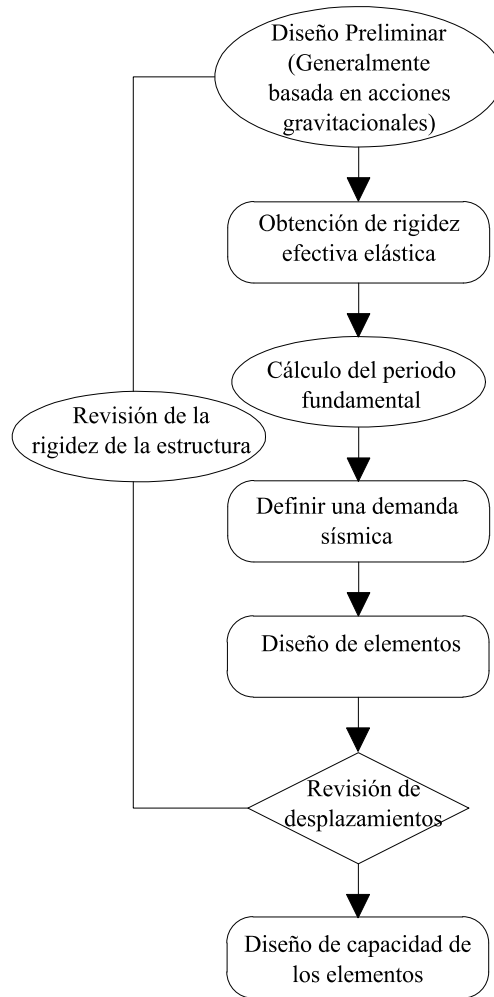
Diseño Preliminar (Generalmente basada en acciones gravitacionales)

Obtención de rigidez efectiva elástica

Cálculo del periodo fundamental

Revisión de la rigidez de la estructura

Definir una demanda sísmica

Diseño de elementos

Revisión de desplazamientos

Diseño de capacidad de los elementos